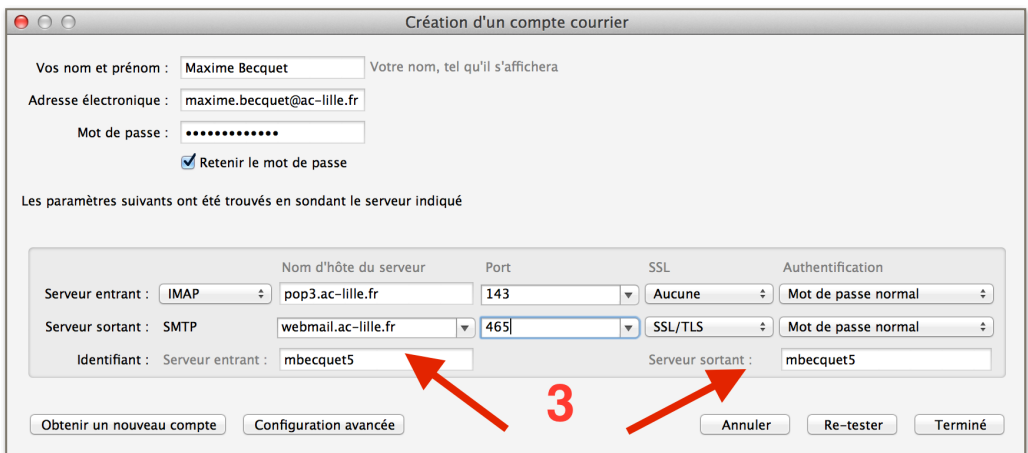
Création d'un compte courrier

Vos nom et prénom : Maxime Becquet Votre nom, tel qu'il s'affichera

Adresse électronique : maxime.becquet@ac-lille.fr

Mot de passe : •••••••••••••

Retenir le mot de passe

Les paramètres suivants ont été trouvés en sondant le serveur indiqué

| | | Nom d'hôte du serveur | Port | SSL | Authentification |
|---|---|---|---|---|---|
| Serveur entrant : | IMAP | pop3.ac-lille.fr | 143 | Aucune | Mot de passe normal |
| Serveur sortant : | SMTP | webmail.ac-lille.fr | 465 | SSL/TLS | Mot de passe normal |
| Identifiant : | Serveur entrant : | mbecquet5 | | Serveur sortant : | mbecquet5 |

3

Obtenir un nouveau compte Configuration avancée Annuler Re-tester Terminé